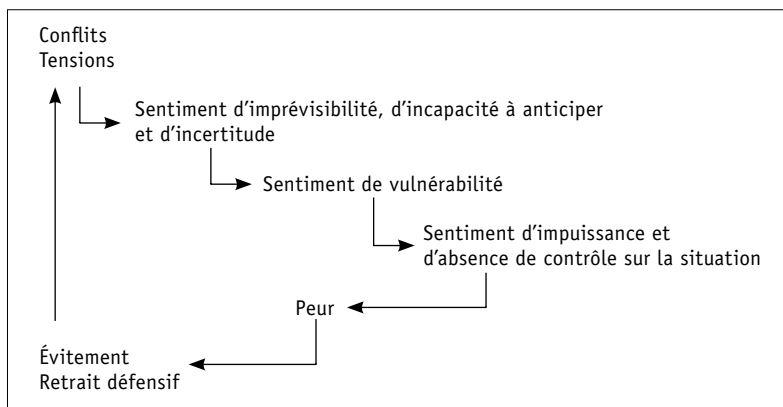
Conflits
Tensions

Sentiment d’imprévisibilité, d’incapacité à anticiper et d’incertitude

Sentiment de vulnérabilité

Sentiment d’impuissance et d’absence de contrôle sur la situation

Peur

Évitement
Retrait défensif